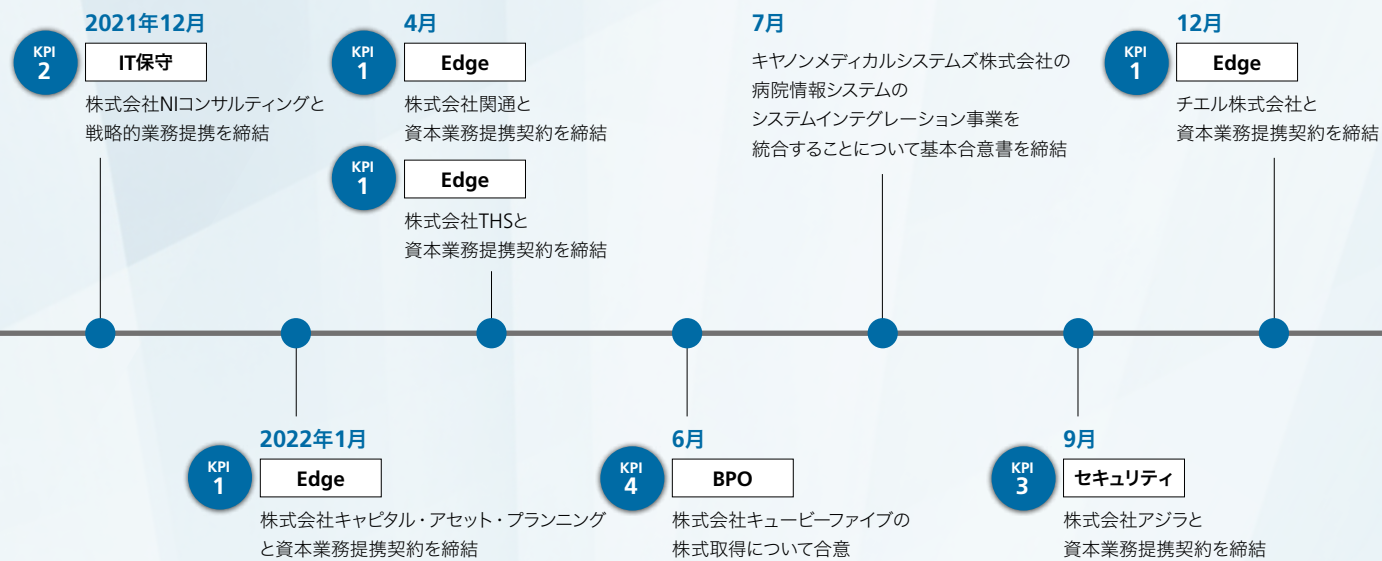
2021年12月

KPI 2

IT保守

株式会社NIコンサルティングと戦略的業務提携を締結

4月

KPI 1

Edge

株式会社関通と資本業務提携契約を締結

KPI 1

Edge

株式会社THSと資本業務提携契約を締結

7月

キヤノンメディカルシステムズ株式会社の病院情報システムのシステムインテグレーション事業を統合することについて基本合意書を締結

12月

KPI 1

Edge

チエル株式会社と資本業務提携契約を締結

2022年1月

KPI 1

Edge

株式会社キャピタル・アセット・プランニングと資本業務提携契約を締結

6月

KPI 4

BPO

株式会社キュービーファイブの株式取得について合意

9月

KPI 3

セキュリティ

株式会社アジラと資本業務提携契約を締結